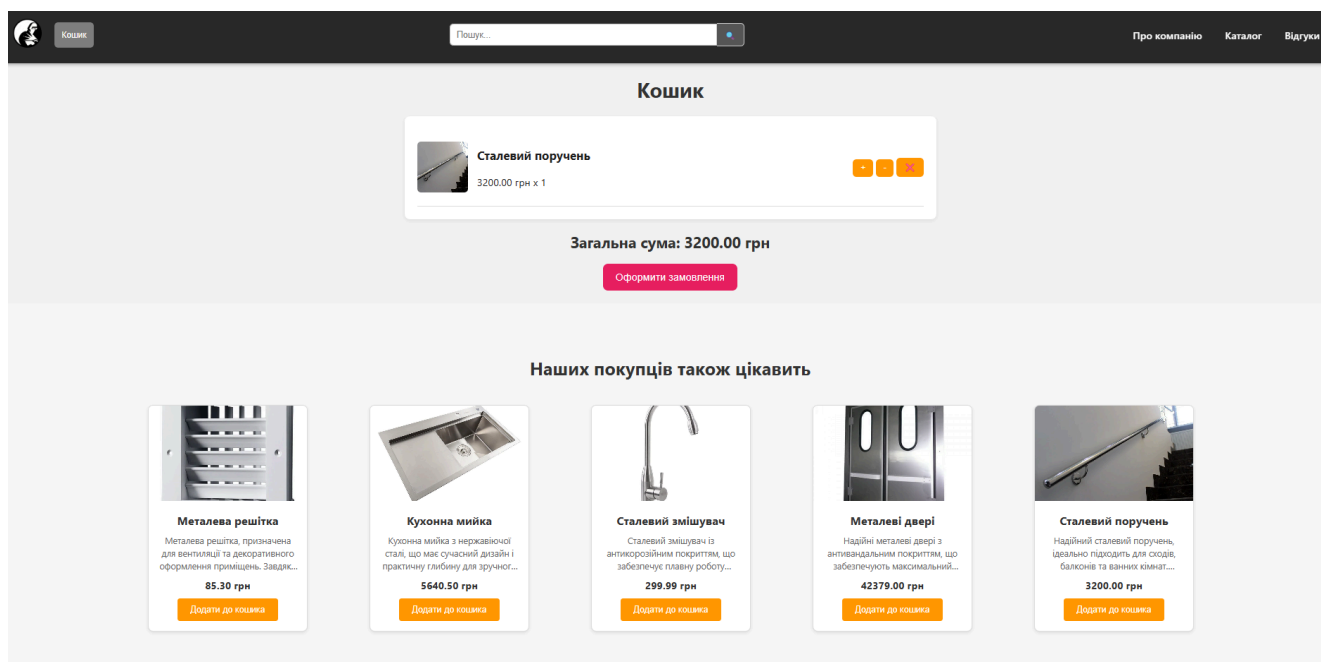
Кошик

Пошук...

Про компанію Каталог Відгуки

Кошик

Сталевий поручень

3200.00 грн x 1

+ - ✖

Загальна сума: 3200.00 грн

Оформити замовлення

Наших покупців також цікавить

Металева решітка

Металева решітка, призначена для вентиляції та декоративного оформлення приміщень. Завдяк...

85.30 грн

Додати до кошика

Кухонна мийка

Кухонна мийка з нержавіючої сталі, що має сучасний дизайн і практичну глибину для зручног...

5640.50 грн

Додати до кошика

Сталевий змішувач

Сталевий змішувач із антикорозійним покриттям, що забезпечує плавну роботу...

299.99 грн

Додати до кошика

Металеві двері

Надійні металеві двері з антивандальним покриттям, що забезпечують максимальний...

42379.00 грн

Додати до кошика

Сталевий поручень

Надійний сталевий поручень, ідеально підходить для сходів, балконів та ванних кімнат....

3200.00 грн

Додати до кошика